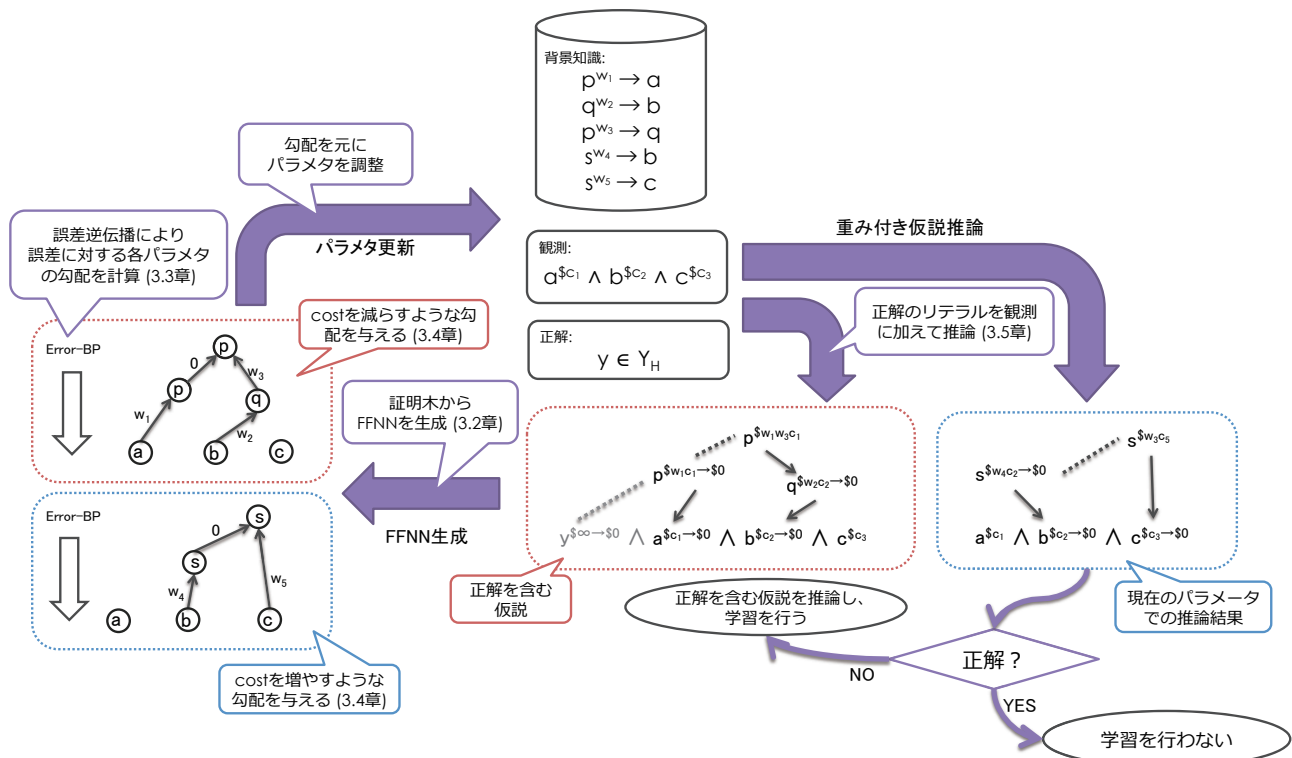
背景知識:
$p^{w_1} \to a$
$q^{w_2} \to b$
$p^{w_3} \to q$
$s^{w_4} \to b$
$s^{w_5} \to c$

勾配を元に
パラメタを調整

パラメタ更新

誤差逆伝播により
誤差に対する各パラメタ
の勾配を計算 (3.3章)

観測:
$a^{\$c_1} \wedge b^{\$c_2} \wedge c^{\$c_3}$

正解:
$y \in Y_H$

重み付き仮説推論

正解のリテラルを観測
に加えて推論 (3.5章)

costを減らすような勾
配を与える (3.4章)

Error-BP

0
p
p
w3
q
w1
a
w2
b
c

証明木から
FFNNを生成 (3.2章)

FFNN生成

$p^{\$w_1w_3c_1}$
$p^{\$w_1c_1\to\$0}$
$q^{\$w_2c_2\to\$0}$
$y^{\$\infty\to\$0} \wedge a^{\$c_1\to\$0} \wedge b^{\$c_2\to\$0} \wedge c^{\$c_3}$

$s^{\$w_3c_5}$
$s^{\$w_4c_2\to\$0}$
$a^{\$c_1} \wedge b^{\$c_2\to\$0} \wedge c^{\$c_3\to\$0}$

Error-BP

0
s
s
w4
w5
a
b
c

正解を含む
仮説

正解を含む仮説を推論し、
学習を行う

現在のパラメータ
での推論結果

NO

正解？

YES

costを増やすような
勾配を与える (3.4章)

学習を行わない